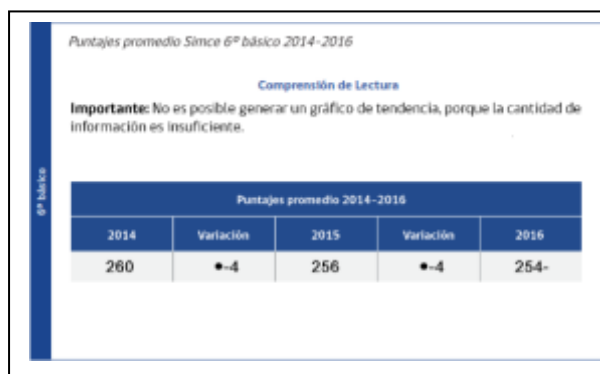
6º básico

Puntajes promedio Simce 6º básico 2014-2016

Comprensión de Lectura

**Importante:** No es posible generar un gráfico de tendencia, porque la cantidad de información es insuficiente.

| Puntajes promedio 2014-2016 | | | | |
|---|---|---|---|---|
| 2014 | Variación | 2015 | Variación | 2016 |
| 260 | •-4 | 256 | •-4 | 254- |